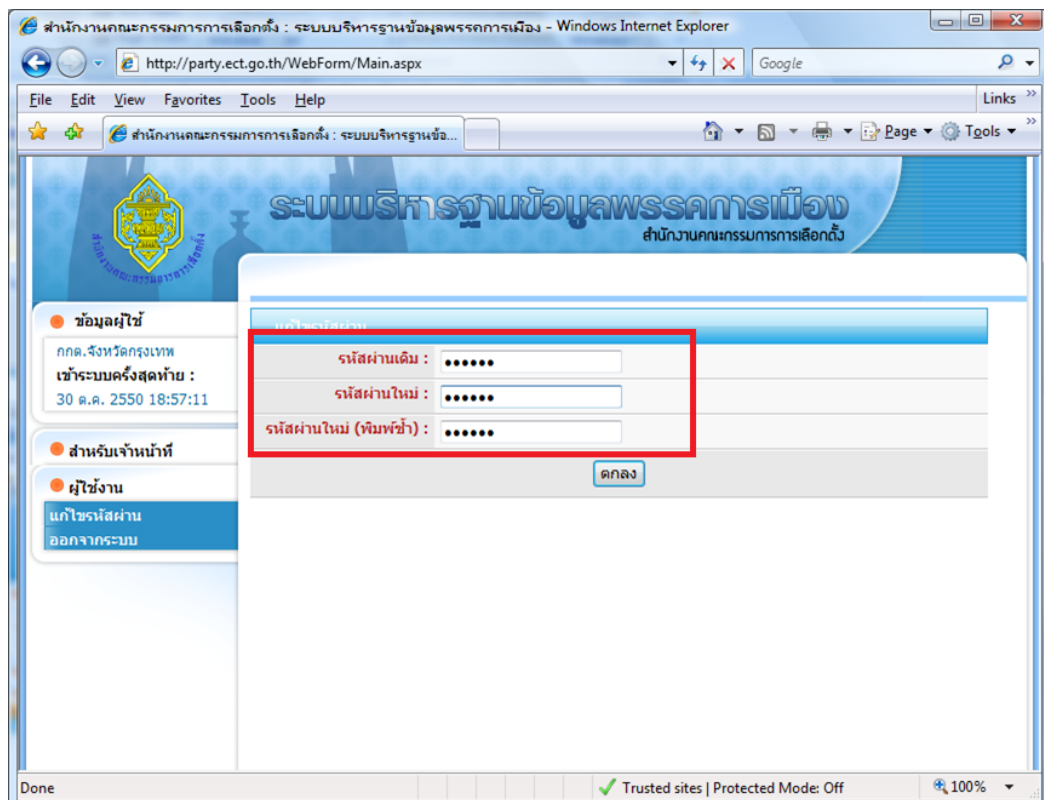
สำนักงานคณะกรรมการการเลือกตั้ง : ระบบบริหารฐานข้อมูลพรรคการเมือง - Windows Internet Explorer

http://party.ect.go.th/WebForm/Main.aspx

Google

File Edit View Favorites Tools Help

Links »

สำนักงานคณะกรรมการการเลือกตั้ง : ระบบบริหารฐานข้อ...

Page ▾ Tools ▾

ระบบบริหารฐานข้อมูลพรรคการเมือง
สำนักงานคณะกรรมการการเลือกตั้ง

สำนักงานคณะกรรมการการเลือกตั้ง

ข้อมูลผู้ใช้
กกต.จังหวัดกรุงเทพ
เข้าระบบครั้งสุดท้าย :
30 ต.ค. 2550 18:57:11

สำหรับเจ้าหน้าที่

ผู้ใช้งาน
แก้ไขรหัสผ่าน
ออกจากระบบ

แก้ไขรหัสผ่าน

| | |
|---|---|
| รหัสผ่านเดิม : | •••••• |
| รหัสผ่านใหม่ : | •••••• |
| รหัสผ่านใหม่ (พิมพ์ซ้ำ) : | •••••• |

ตกลง

Done

Trusted sites | Protected Mode: Off

100%